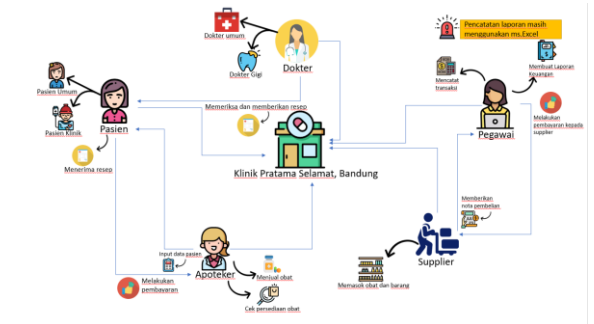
Dokter umum

Dokter Gigi

Dokter

Pencatatan laporan masih menggunakan ms.Excel

Pasien Umum

Pasien Klinik

Pasien

Menerima resep

Memeriksa dan memberikan resep

Klinik Pratama Selamat, Bandung

Mencatat transaksi

Membuat Laporan keuangan

Melakukan pembayaran kepada supplier

Pegawai

Memberikan nota pembelian

Supplier

Memasok obat dan barang

Input data pasien

Apoteker

Menjual obat

Melakukan pembayaran

Cek persediaan obat